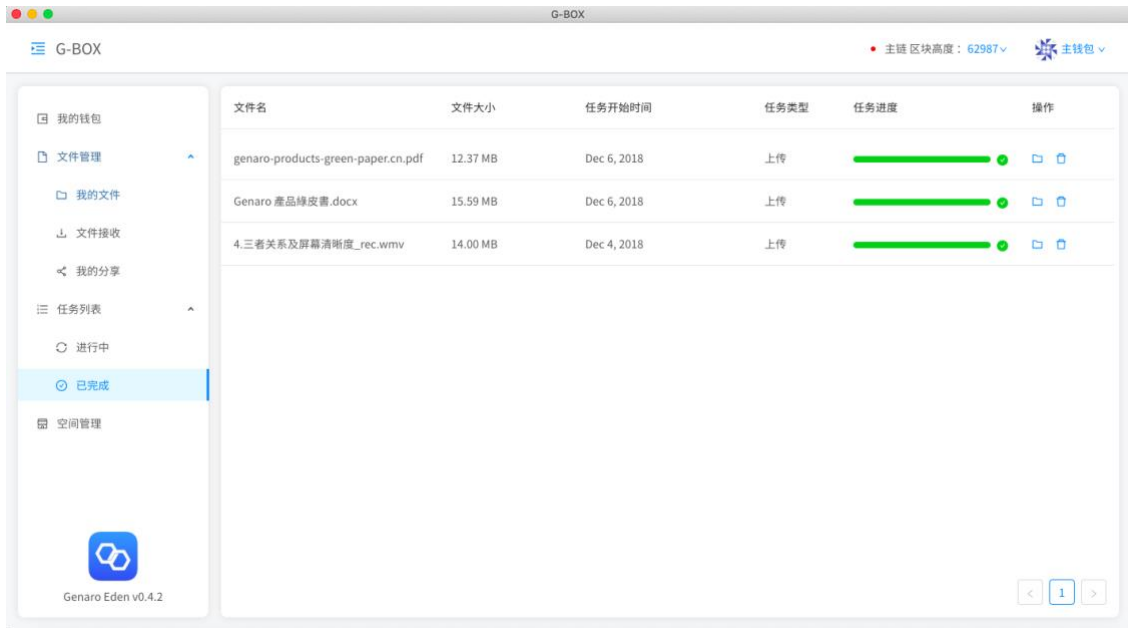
G-BOX

G-BOX

主链 区块高度：62987

主钱包

我的钱包

文件管理

我的文件

文件接收

我的分享

任务列表

进行中

已完成

空间管理

Genaro Eden v0.4.2

| 文件名 | 文件大小 | 任务开始时间 | 任务类型 | 任务进度 | 操作 |
|---|---|---|---|---|---|
| genaro-products-green-paper.cn.pdf | 12.37 MB | Dec 6, 2018 | 上传 | | |
| Genaro 產品綠皮書.docx | 15.59 MB | Dec 6, 2018 | 上传 | | |
| 4.三者关系及屏幕清晰度_rec.wmv | 14.00 MB | Dec 4, 2018 | 上传 | | |

<
1
>